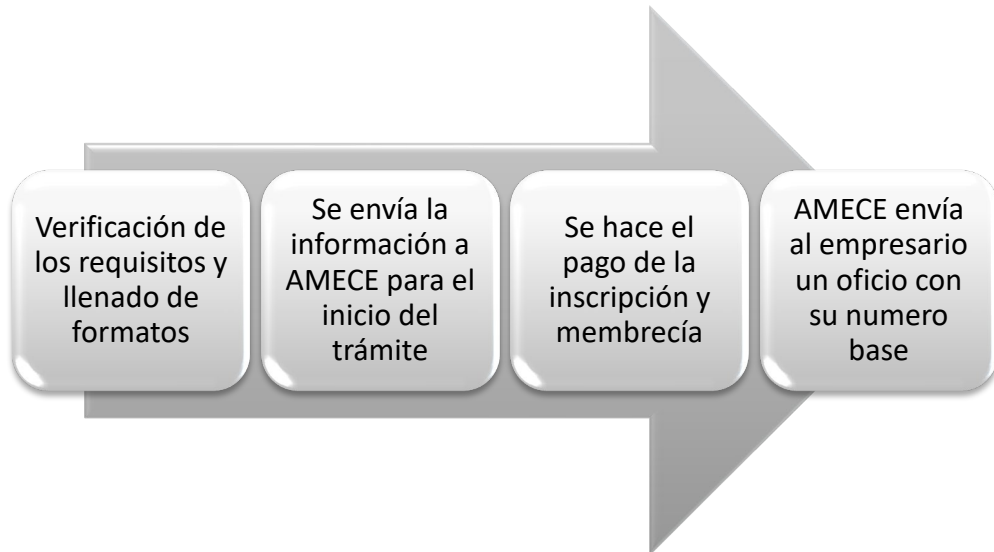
Verificación de los requisitos y llenado de formatos

Se envía la información a AMECE para el inicio del trámite

Se hace el pago de la inscripción y membrecía

AMECE envía al empresario un oficio con su numero base